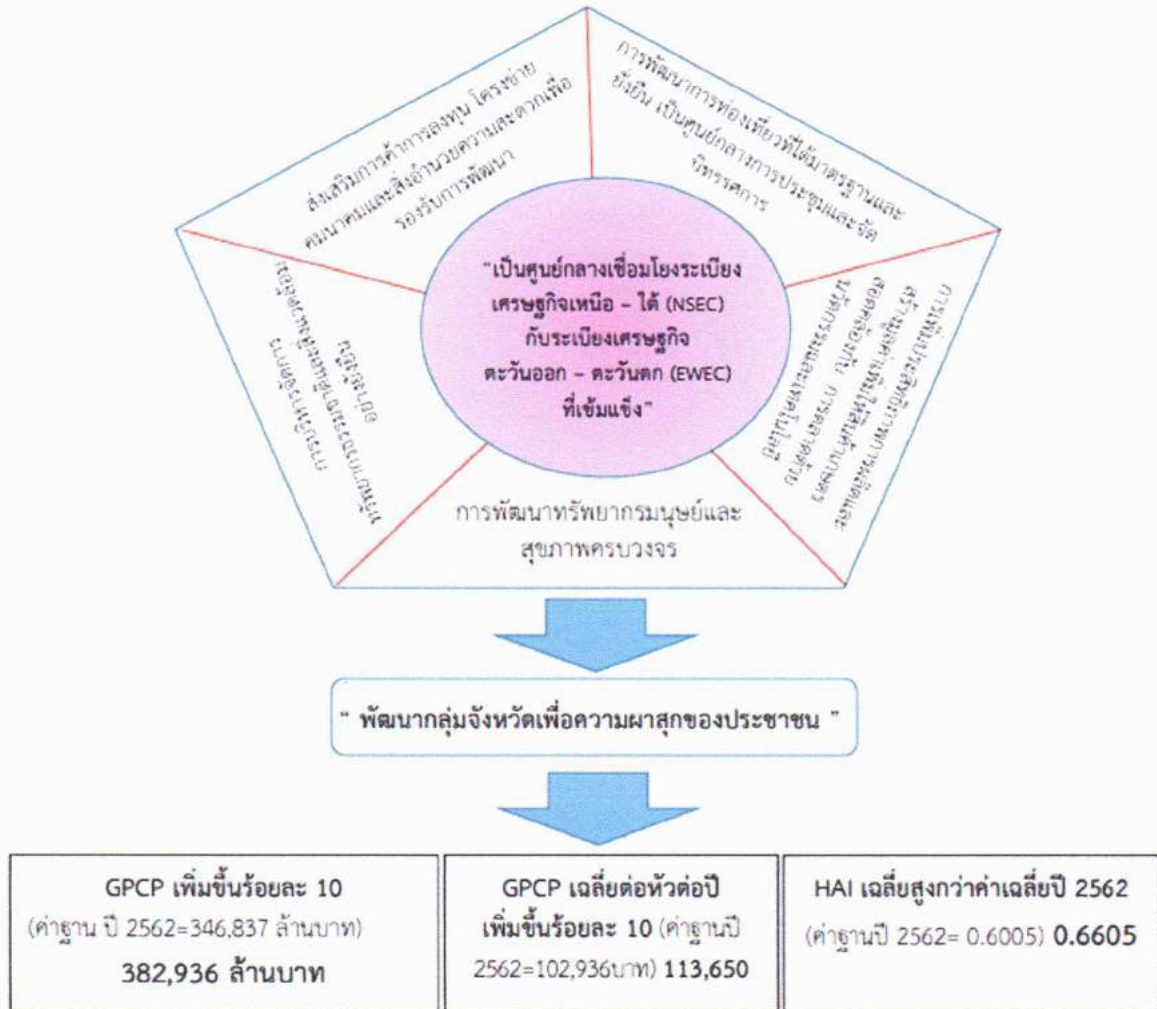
ส่งเสริมการค้าการลงทุน โครงข่ายคมนาคมและสิ่งอำนวยความสะดวกเพื่อรองรับการพัฒนา

การพัฒนาการท่องเที่ยวที่ได้มาตรฐานและยั่งยืน เป็นศูนย์กลางการประชุมและจัดนิทรรศการ

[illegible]

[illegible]

"เป็นศูนย์กลางเชื่อมโยงระเบียงเศรษฐกิจเหนือ – ใต้ (NSEC) กับระเบียงเศรษฐกิจตะวันออก – ตะวันตก (EWEC) ที่เข้มแข็ง"

การพัฒนาทรัพยากรมนุษย์และสุขภาพครบวงจร

" พัฒนากลุ่มจังหวัดเพื่อความผาสุกของประชาชน "

| GPCP เพิ่มขึ้นร้อยละ 10 (ค่าฐาน ปี 2562=346,837 ล้านบาท) **382,936 ล้านบาท** | GPCP เฉลี่ยต่อหัวต่อปี เพิ่มขึ้นร้อยละ 10 (ค่าฐานปี 2562=102,936บาท) **113,650** | HAI เฉลี่ยสูงกว่าค่าเฉลี่ยปี 2562 (ค่าฐานปี 2562= 0.6005) **0.6605** |
|---|---|---|